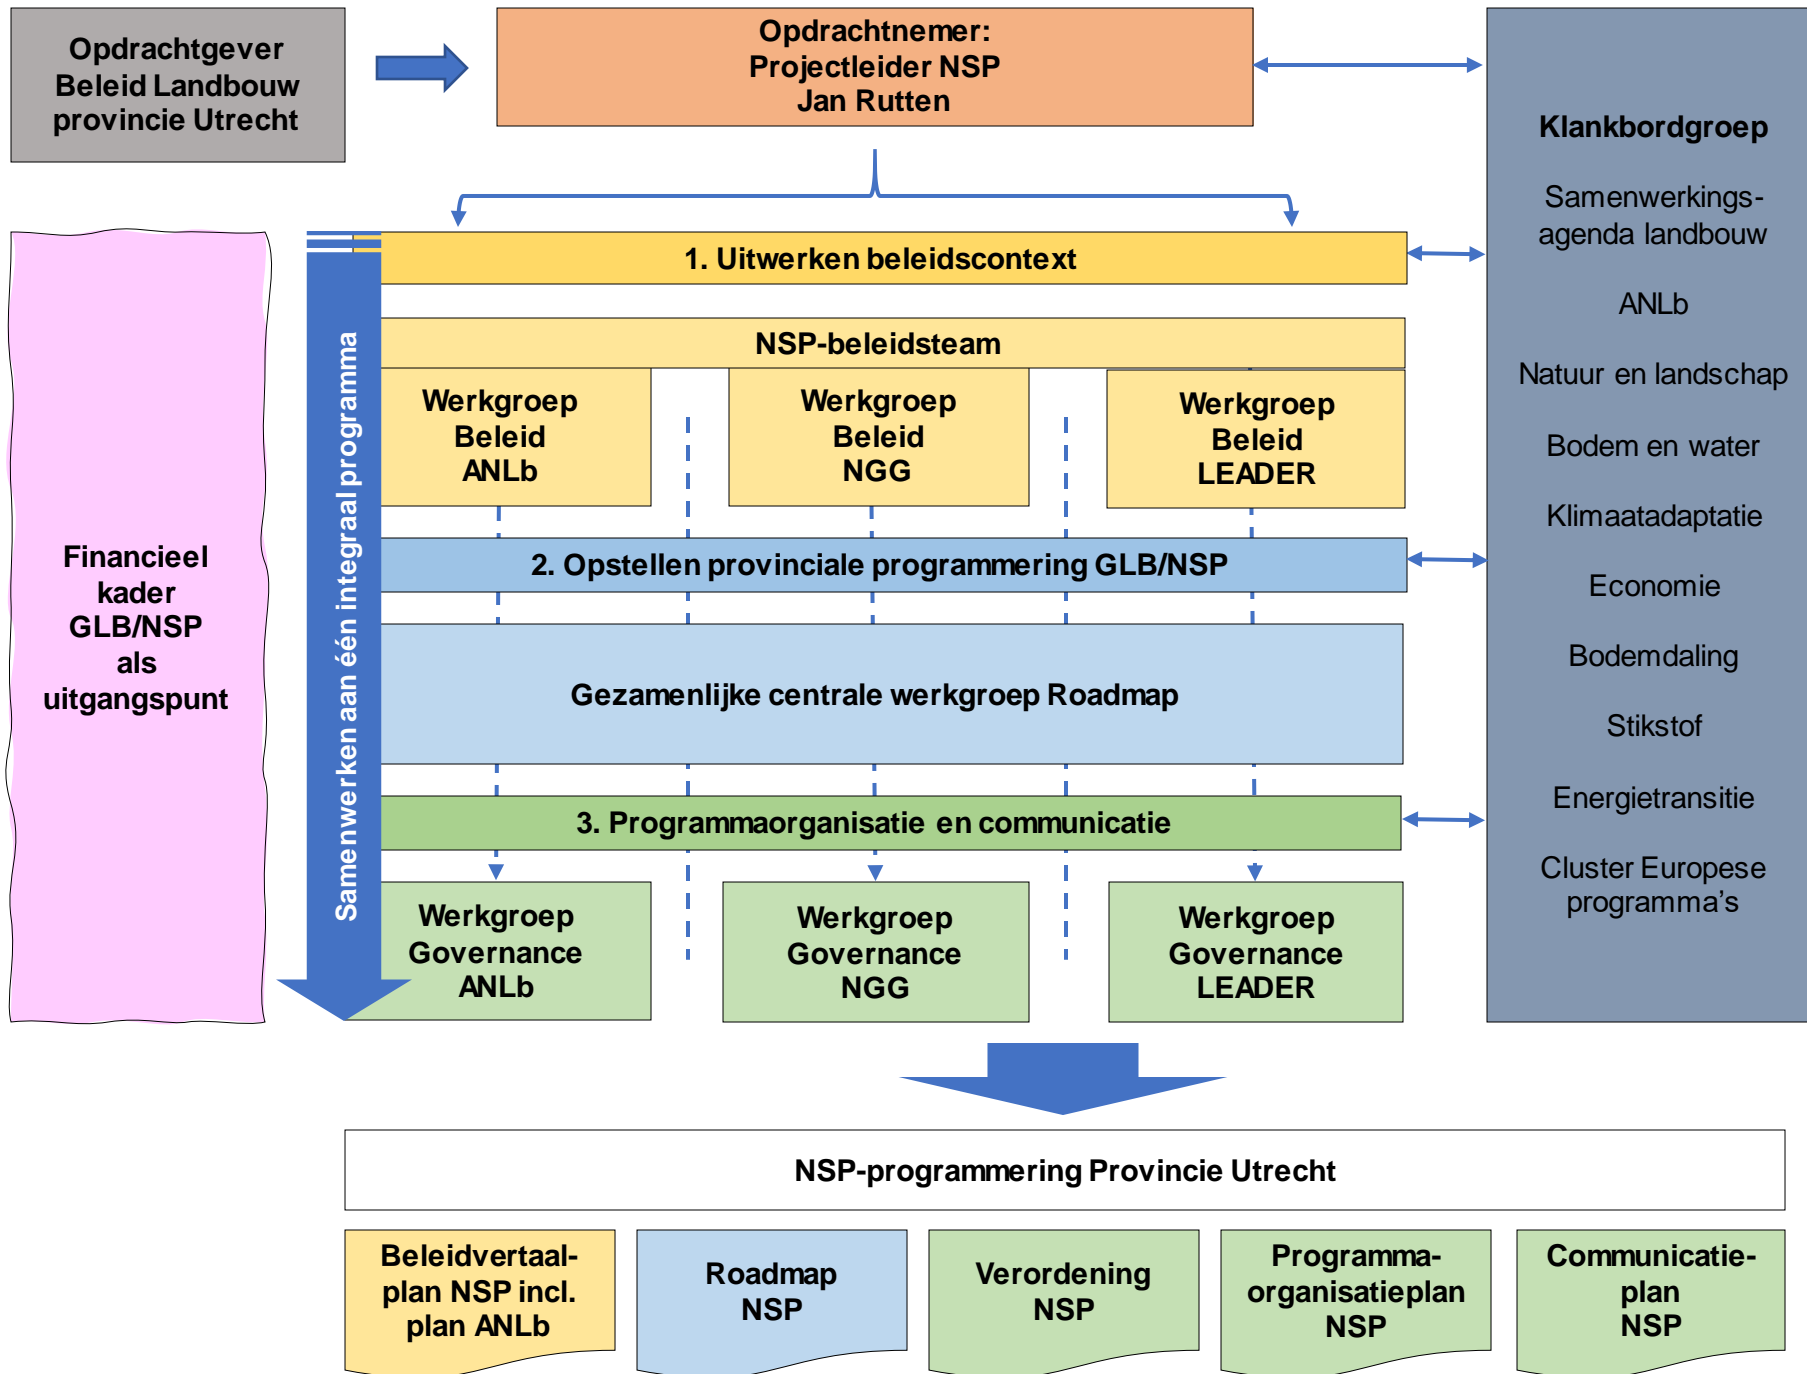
Opdrachtgever
Beleid Landbouw
provincie Utrecht

Opdrachtnemer:
Projectleider NSP
Jan Rutten

Klankbordgroep

Samenwerkings-agenda landbouw

ANLb

Natuur en landschap

Bodem en water

Klimaatadaptatie

Economie

Bodemdaling

Stikstof

Energietransitie

Cluster Europese programma's

Financieel kader GLB/NSP als uitgangspunt

Samenwerken aan één integraal programma

1. Uitwerken beleidscontext

NSP-beleidsteam

Werkgroep Beleid ANLb

Werkgroep Beleid NGG

Werkgroep Beleid LEADER

2. Opstellen provinciale programmering GLB/NSP

Gezamenlijke centrale werkgroep Roadmap

3. Programmaorganisatie en communicatie

Werkgroep Governance ANLb

Werkgroep Governance NGG

Werkgroep Governance LEADER

NSP-programmering Provincie Utrecht

Beleidvertaal-plan NSP incl. plan ANLb

Roadmap NSP

Verordening NSP

Programma-organisatieplan NSP

Communicatie-plan NSP